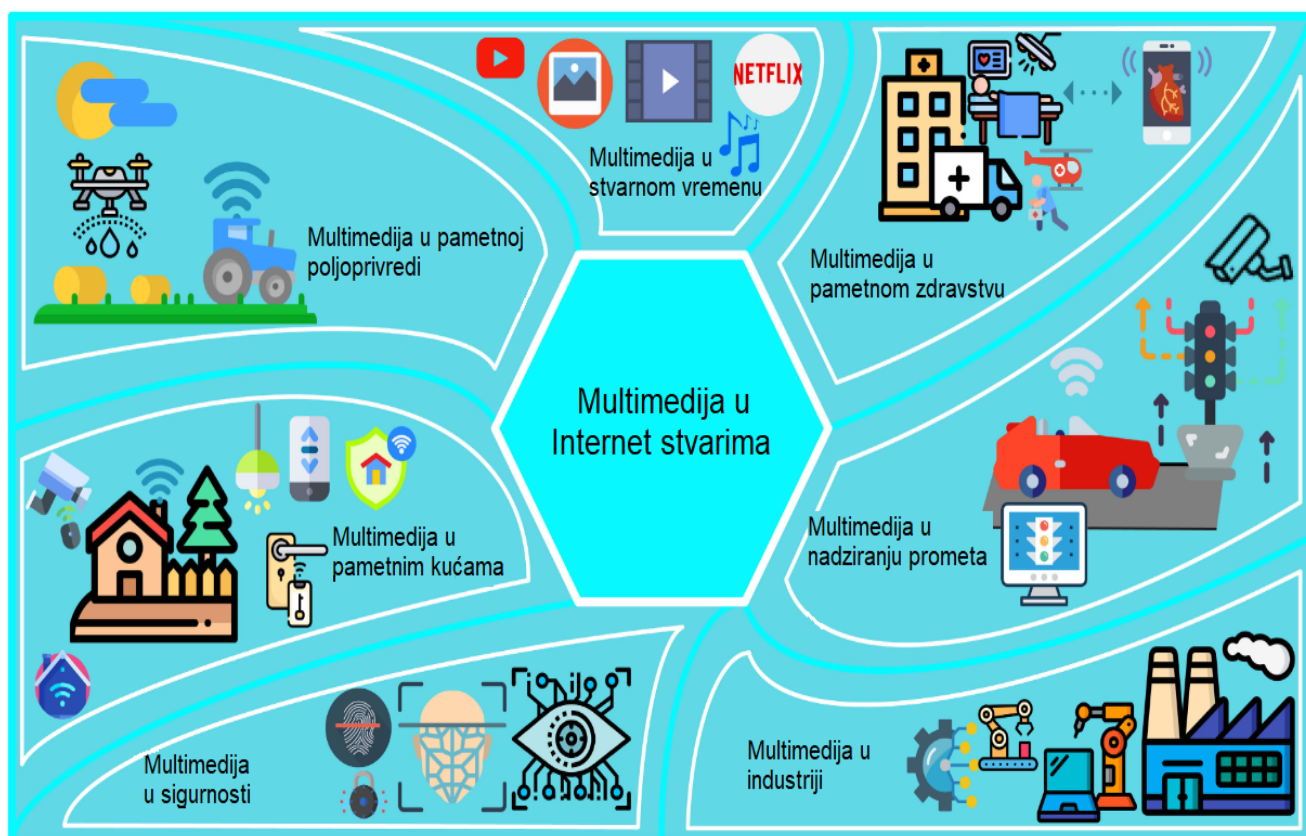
NETFLIX

Multimedija u stvarnom vremenu

Multimedija u pametnoj poljoprivredi

Multimedija u pametnom zdravstvu

Multimedija u Internet stvarima

Multimedija u pametnim kućama

Multimedija u nadziranju prometa

Multimedija u sigurnosti

Multimedija u industriji